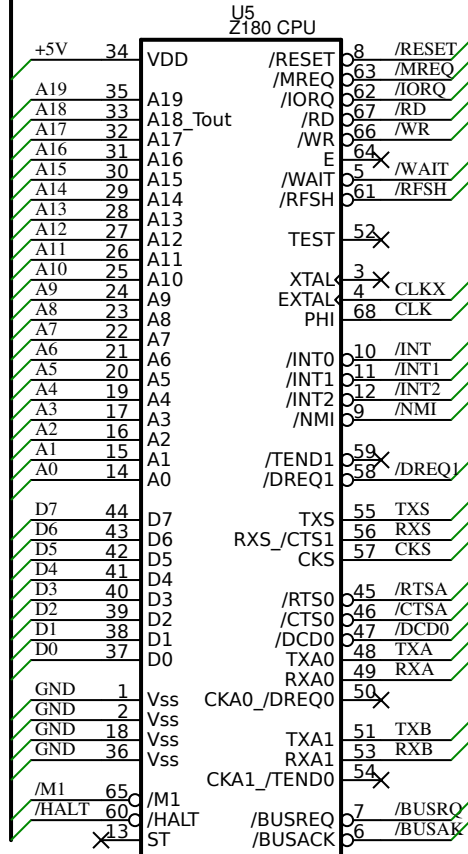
U5
Z180 CPU

+5V 34 VDD
A19 35 A19
A18 33 A18_Tout
A17 32 A17
A16 31 A16
A15 30 A15
A14 29 A14
A13 28 A13
A12 27 A12
A11 26 A11
A10 25 A10
A9 24 A9
A8 23 A8
A7 22 A7
A6 21 A6
A5 20 A5
A4 19 A4
A3 17 A3
A2 16 A2
A1 15 A1
A0 14 A0
D7 44 D7
D6 43 D6
D5 42 D5
D4 41 D4
D3 40 D3
D2 39 D2
D1 38 D1
D0 37 D0
GND 1 Vss
GND 2 Vss
GND 18 Vss
GND 36 Vss
/M1 65 /M1
/HALT 60 /HALT
13 ST

/RESET 8 /RESET
/MREQ 63 /MREQ
/IORQ 62 /IORQ
/RD 67 /RD
/WR 66 /WR
E 64
/WAIT 5 /WAIT
/RFSH 61 /RFSH
TEST 52
XTAL 3
EXTAL 4 CLKX
PHI 68 CLK
/INT0 10 /INT
/INT1 11 /INT1
/INT2 12 /INT2
/NMI 9 /NMI
/TEND1 59
/DREQ1 58 /DREQ1
TXS 55 TXS
RXS_/CTS1 56 RXS
CKS 57 CKS
/RTS0 45 /RTSA
/CTS0 46 /CTSA
/DCD0 47 /DCD0
TXA0 48 TXA
RXA0 49 RXA
CKA0_/DREQ0 50
TXA1 51 TXB
RXA1 53 RXB
CKA1_/TEND0 54
/BUSREQ 7 /BUSRQ
/BUSACK 6 /BUSAK